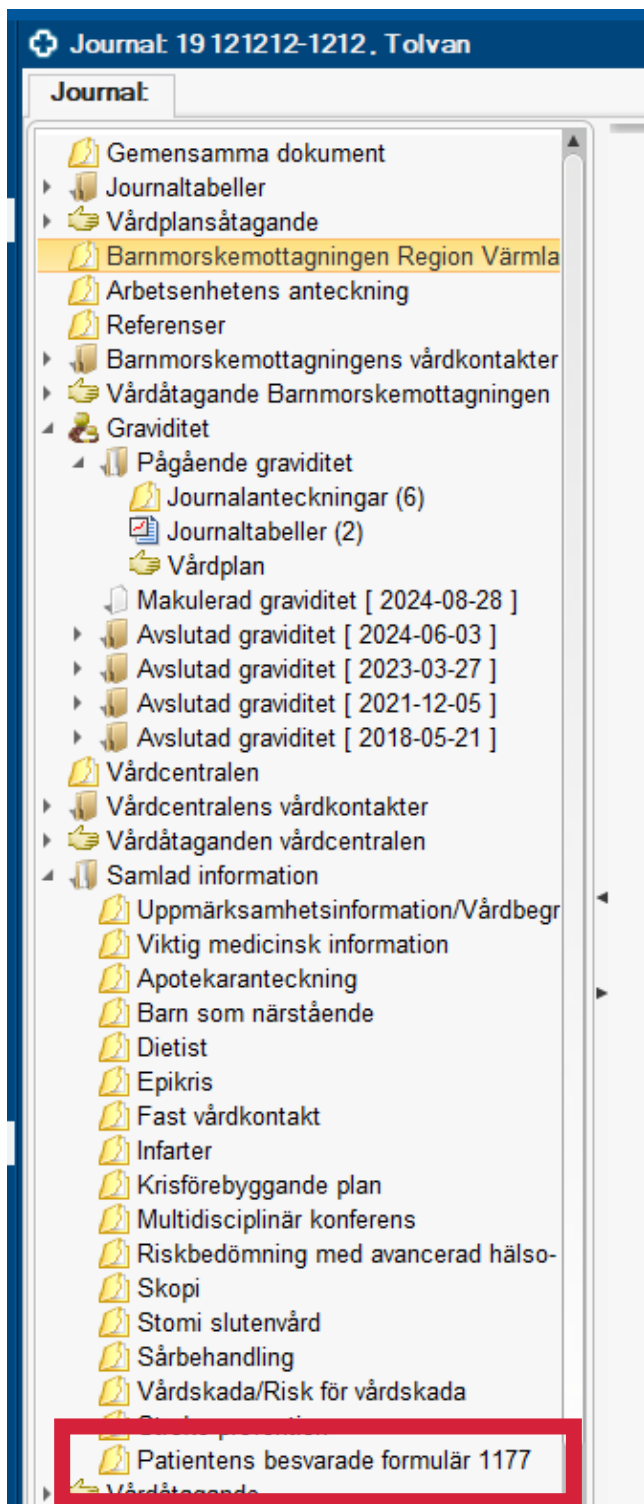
Journal: 19 121212-1212, Tolvan

Journal:

Gemensamma dokument
Journaltabeller
Vårdplansåtagande
Barnmorskemottagningen Region Värmla
Arbetsenhetens anteckning
Referenser
Barnmorskemottagningens vårdkontakter
Vårdåtagande Barnmorskemottagningen
Graviditet
Pågående graviditet
Journalanteckningar (6)
Journaltabeller (2)
Vårdplan
Makulerad graviditet [ 2024-08-28 ]
Avslutad graviditet [ 2024-06-03 ]
Avslutad graviditet [ 2023-03-27 ]
Avslutad graviditet [ 2021-12-05 ]
Avslutad graviditet [ 2018-05-21 ]
Vårdcentralen
Vårdcentralens vårdkontakter
Vårdåtaganden vårdcentralen
Samlad information
Uppmärksamhetsinformation/Vårdbegr
Viktig medicinsk information
Apotekaranteckning
Barn som närstående
Dietist
Epikris
Fast vårdkontakt
Infarter
Krisförebyggande plan
Multidisciplinär konferens
Riskbedömning med avancerad hälso-
Skopi
Stomi slutenvård
Sårbehandling
Vårdskada/Risk för vårdskada
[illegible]
Patientens besvarade formulär 1177
Vårdåtagande